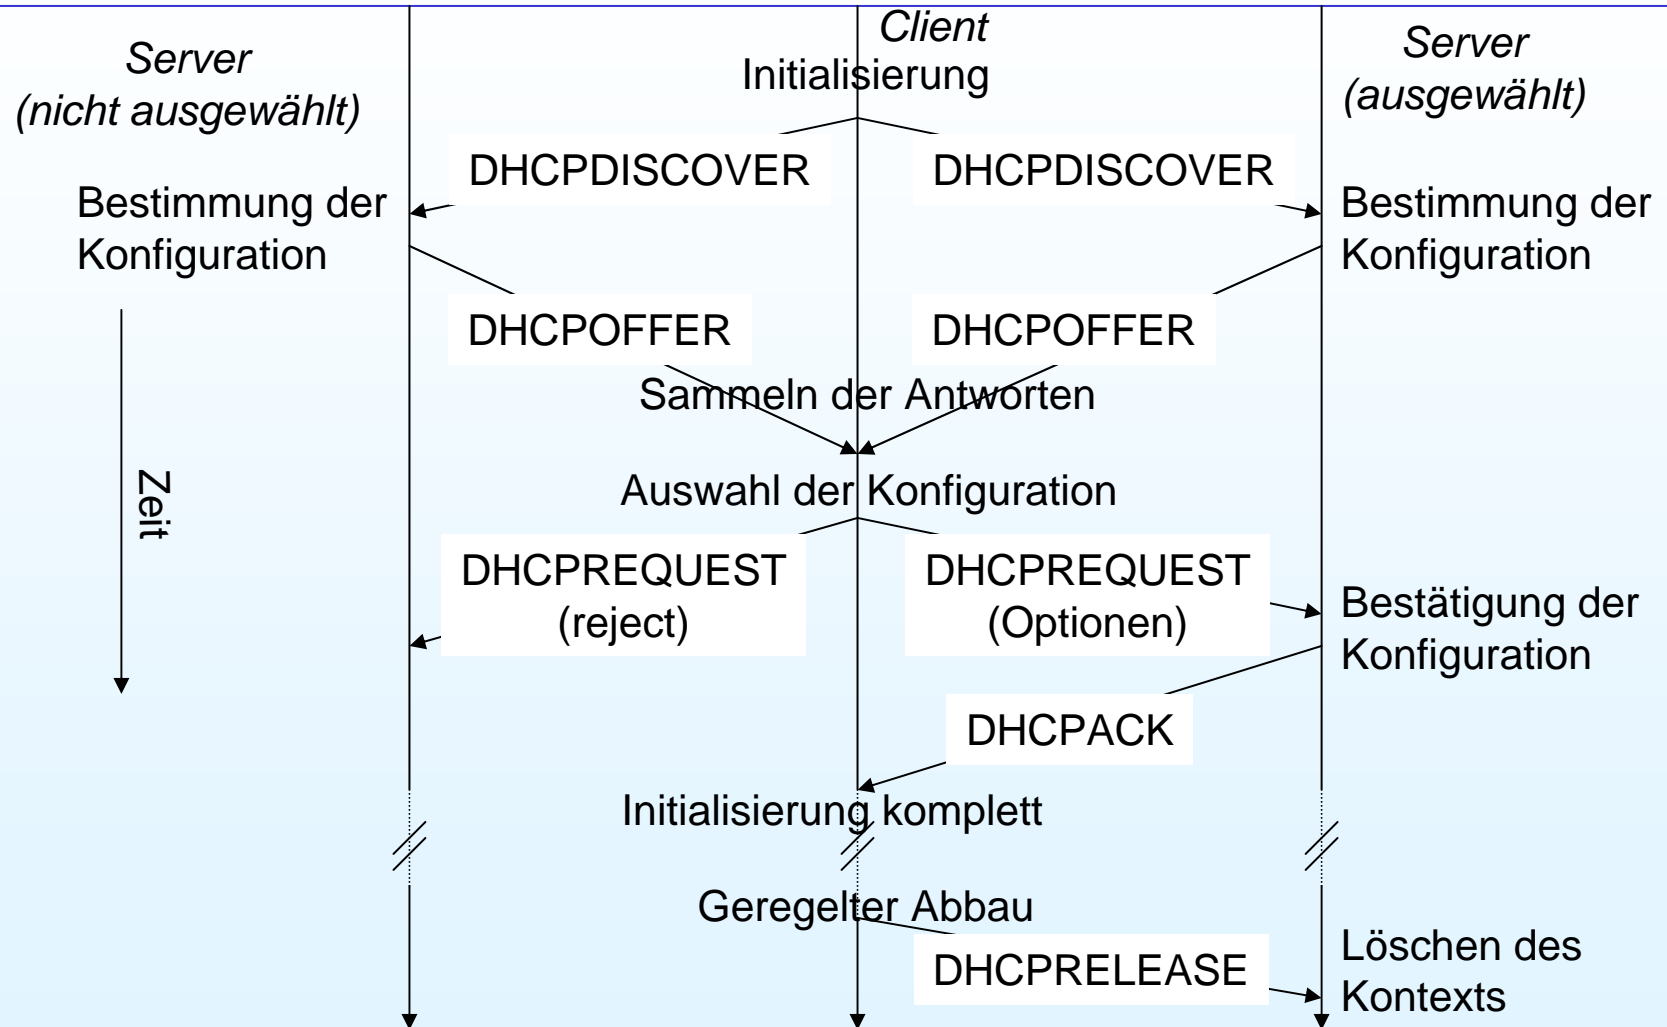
Server
(nicht ausgewählt)

Client
Initialisierung

Server
(ausgewählt)

DHCPDISCOVER

DHCPDISCOVER

Bestimmung der Konfiguration

Bestimmung der Konfiguration

DHCPOFFER

DHCPOFFER

Zeit

Sammeln der Antworten

Auswahl der Konfiguration

DHCPREQUEST
(reject)

DHCPREQUEST
(Optionen)

Bestätigung der Konfiguration

DHCPACK

Initialisierung komplett

Geregelter Abbau

DHCPRELEASE

Löschen des Kontexts